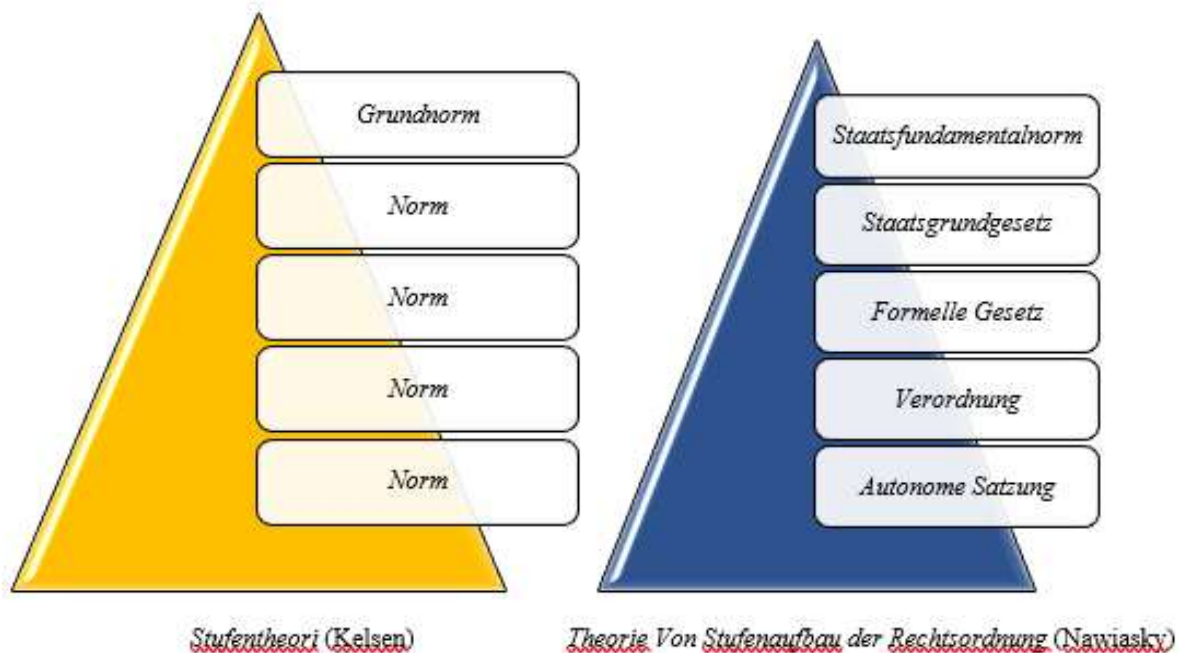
Grundnorm

Norm

Norm

Norm

Norm

Staatsfundamentalnorm

Staatsgrundgesetz

Formelle Gesetz

Verordnung

Autonome Satzung

Stufentheori (Kelsen)

Theorie Von Stufenaufbau der Rechtsordnung (Nawiasky)